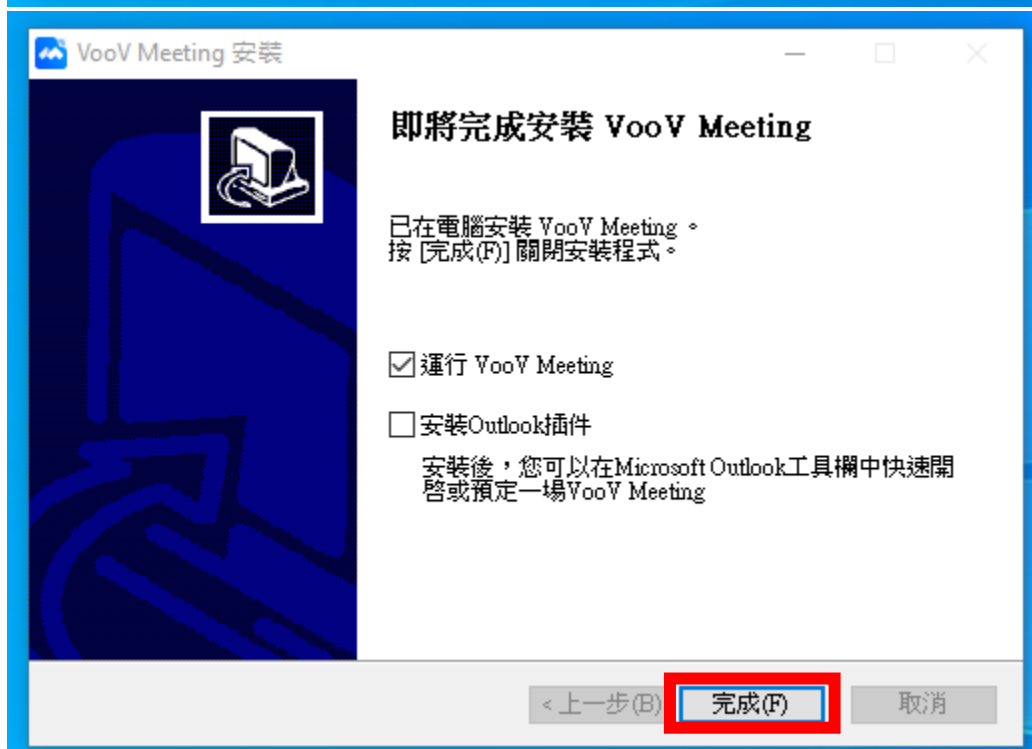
VooV Meeting 安裝

即將完成安裝 VooV Meeting

已在電腦安裝 VooV Meeting 。
按 [完成(F)] 關閉安裝程式。

☑ 運行 VooV Meeting

☐ 安裝Outlook插件

安裝後，您可以在Microsoft Outlook工具欄中快速開啓或預定一場VooV Meeting

< 上一步(B)

完成(F)

取消